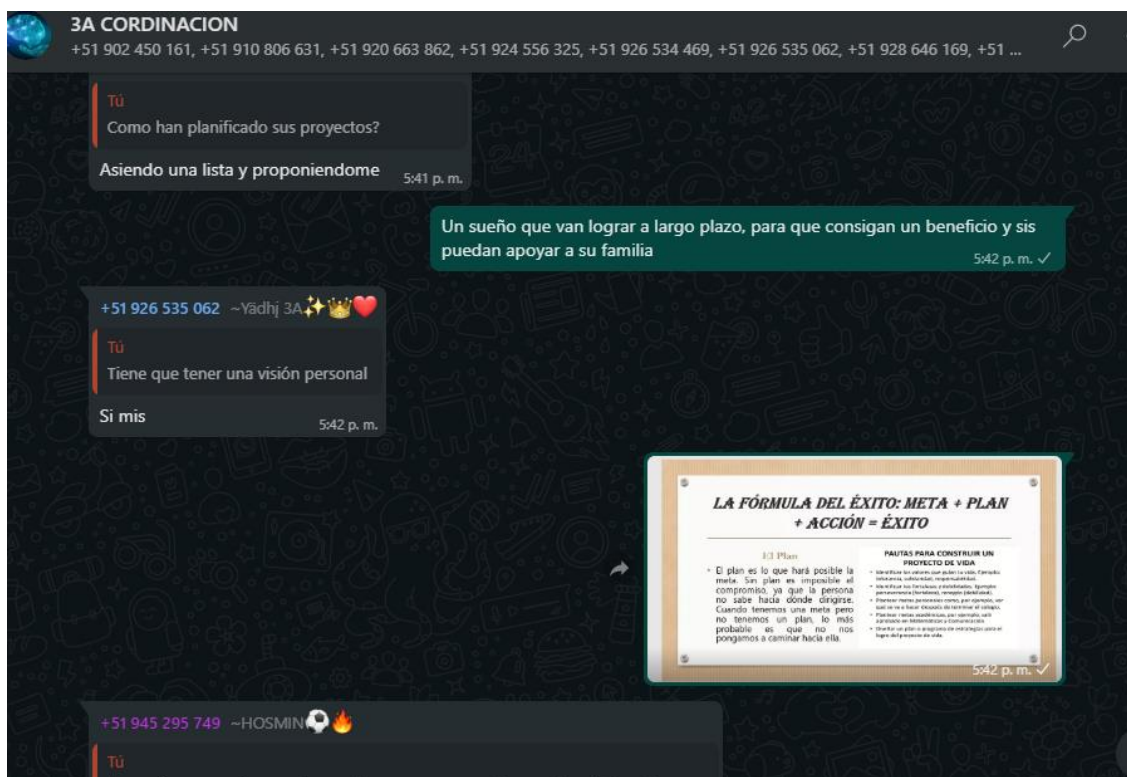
3A CORDINACION
+51 902 450 161, +51 910 806 631, +51 920 663 862, +51 924 556 325, +51 926 534 469, +51 926 535 062, +51 928 646 169, +51 ...

Tú
Como han planificado sus proyectos?

Asiendo una lista y proponiendome 5:41 p. m.

Un sueño que van lograr a largo plazo, para que consigan un beneficio y sis puedan apoyar a su familia 5:42 p. m.

+51 926 535 062 ~Yädhj 3A✨👑❤️

Tú
Tiene que tener una visión personal

Si mis 5:42 p. m.

LA FÓRMULA DEL ÉXITO: META + PLAN + ACCIÓN = ÉXITO

1.3 Plan

• El plan es lo que hará posible la meta. Sin plan es imposible el compromiso, ya que la persona no sabe hacia dónde dirigirse. Cuando tenemos una meta pero no tenemos un plan, lo más probable es que no nos pongamos a caminar hacia ella.

PAUTAS PARA CONSTRUIR UN PROYECTO DE VIDA

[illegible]

5:42 p. m.

+51 945 295 749 ~HOSMIN⚽🔥

Tú